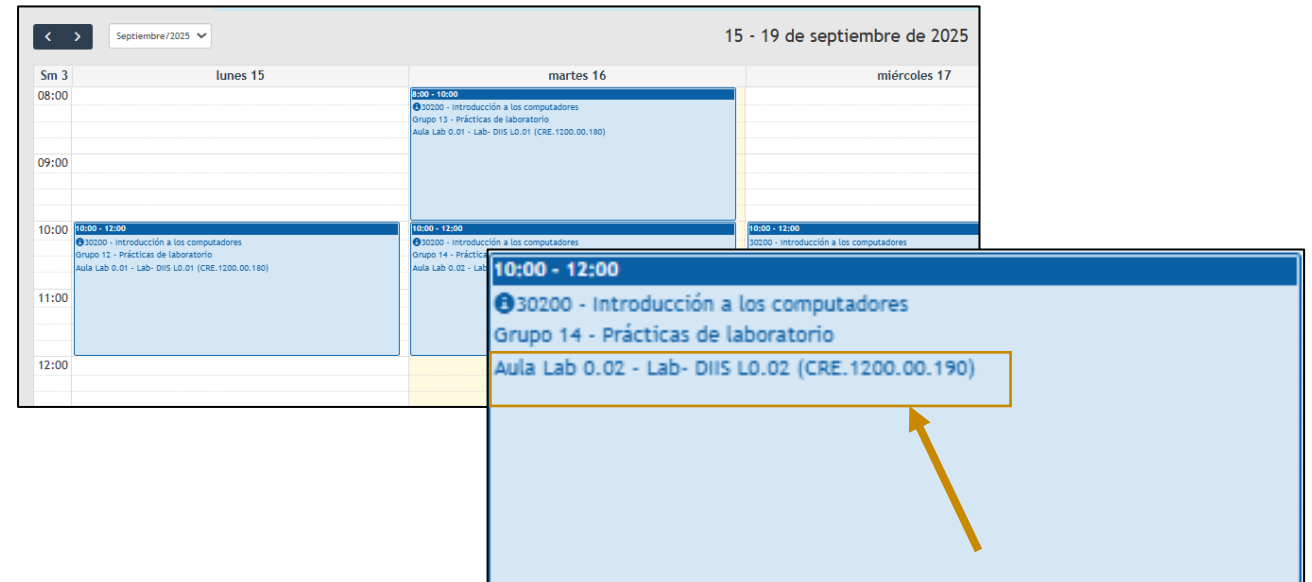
‹ ›  Septiembre/2025

15 - 19 de septiembre de 2025

| Sm 3 | lunes 15 | martes 16 | miércoles 17 |
|---|---|---|---|
| 08:00 | | 8:00 - 10:00 30200 - Introducción a los computadores Grupo 13 - Prácticas de laboratorio Aula Lab 0.01 - Lab- DIIS L0.01 (CRE.1200.00.180) | |
| 09:00 | | | |
| 10:00 | 10:00 - 12:00 30200 - Introducción a los computadores Grupo 12 - Prácticas de laboratorio Aula Lab 0.01 - Lab- DIIS L0.01 (CRE.1200.00.180) | 10:00 - 12:00 30200 - Introducción a los computadores Grupo 14 - Práctica Aula Lab 0.02 - Lab | 10:00 - 12:00 30200 - Introducción a los computadores |
| 11:00 | | | |
| 12:00 | | | |

10:00 - 12:00
30200 - Introducción a los computadores
Grupo 14 - Prácticas de laboratorio
Aula Lab 0.02 - Lab- DIIS L0.02 (CRE.1200.00.190)